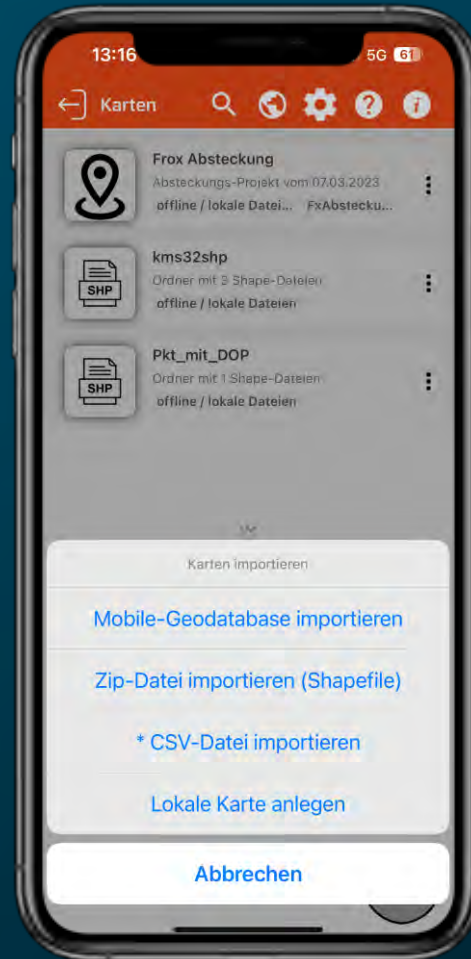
13:16

5G 61

Karten

Frox Absteckung
Absteckungs-Projekt vom 07.03.2023
offline / lokale Datei... FxAbstecku...

SHP
kms32shp
Ordner mit 3 Shape-Dateien
offline / lokale Dateien

SHP
Pkt_mit_DOP
Ordner mit 1 Shape-Dateien
offline / lokale Dateien

Karten importieren

Mobile-Geodatabase importieren

Zip-Datei importieren (Shapefile)

* CSV-Datei importieren

Lokale Karte anlegen

Abbrechen